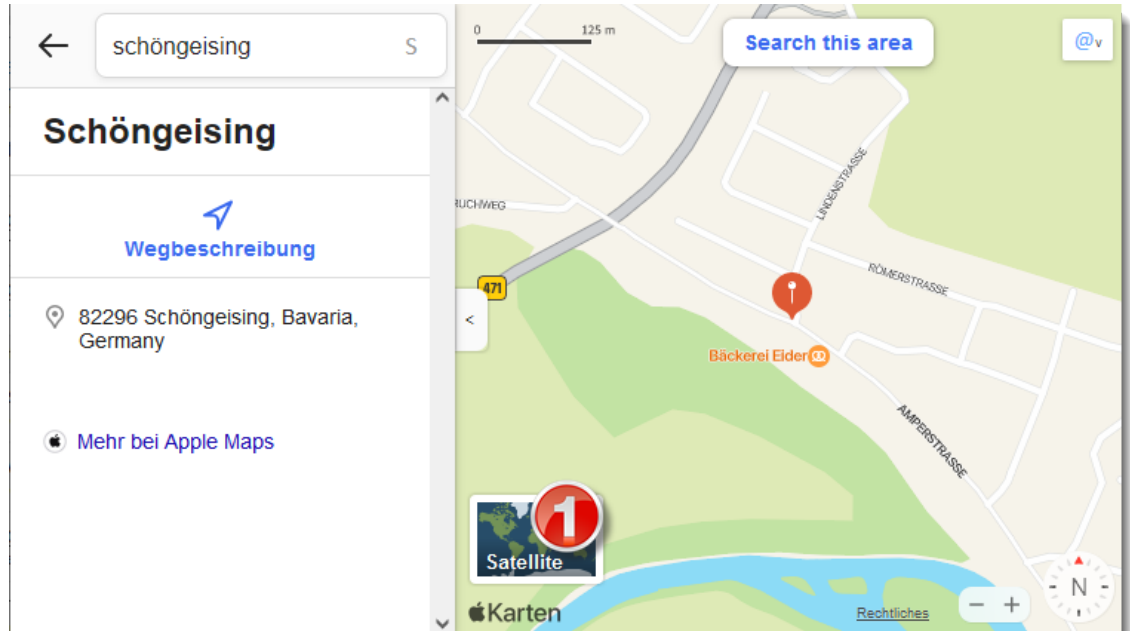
schöngeising

S

Schöngeising

Wegbeschreibung

82296 Schöngeising, Bavaria, Germany

Mehr bei Apple Maps

0 125 m

Search this area

@v

RUCHWEG

LINDENSTRASSE

RÖMERSTRASSE

471

<

Bäckerei Eder

AMPERSTRASSE

1

Satellite

Karten

Rechtliches

− +

N